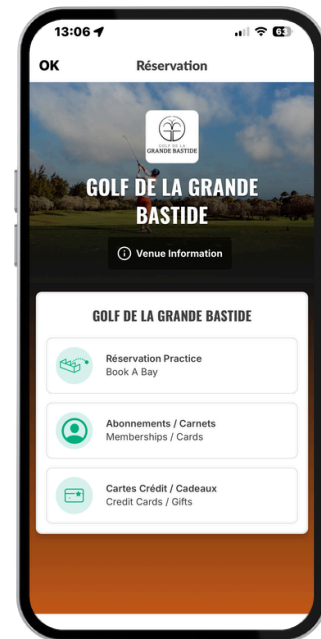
13:06

OK

Réservation

GOLF DE LA GRANDE BASTIDE

GOLF DE LA GRANDE BASTIDE

Venue Information

GOLF DE LA GRANDE BASTIDE

Réservation Practice
Book A Bay

Abonnements / Carnets
Memberships / Cards

Cartes Crédit / Cadeaux
Credit Cards / Gifts